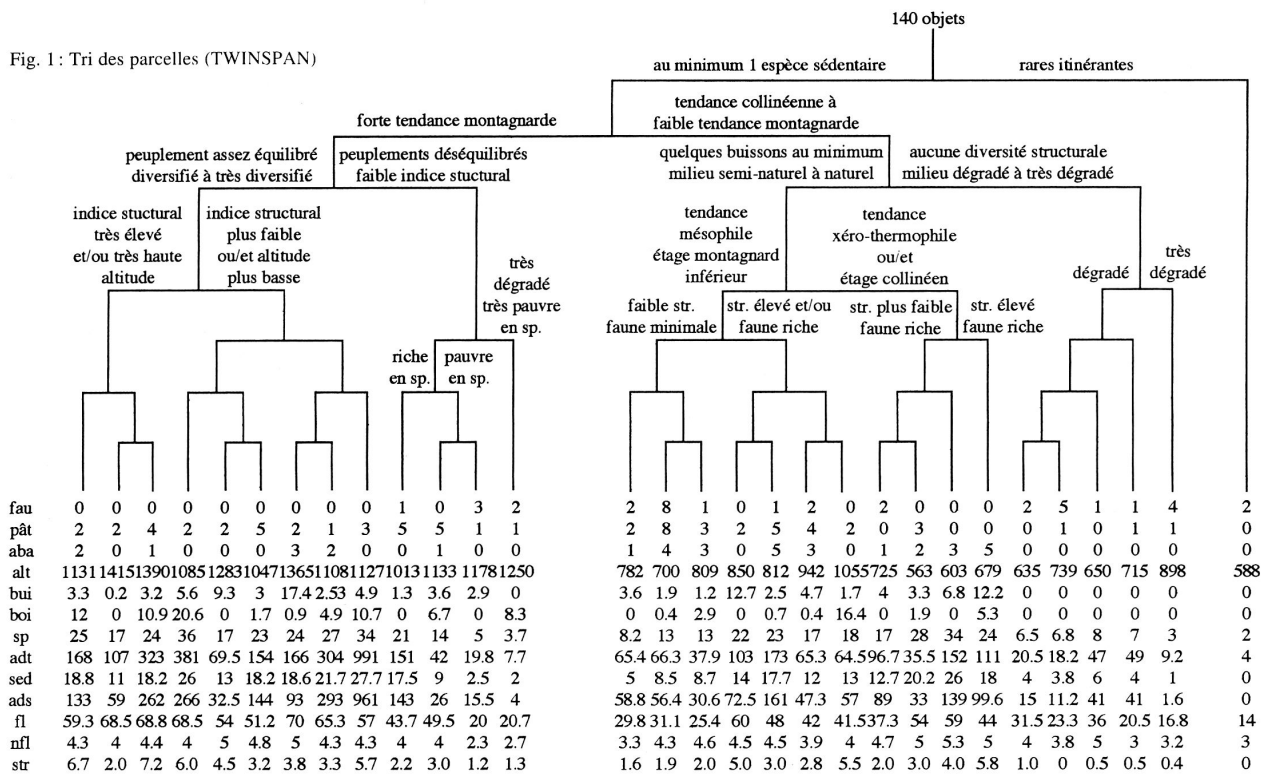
140 objets

Fig. 1 : Tri des parcelles (TWINSPAN)

au minimum 1 espèce sédentaire

rares itinérantes

forte tendance montagnarde

tendance collinéenne à faible tendance montagnarde

peuplement assez équilibré diversifié à très diversifié

peuplements déséquilibrés faible indice stuctural

quelques buissons au minimum milieu semi-naturel à naturel

aucune diversité structurale milieu dégradé à très dégradé

indice stuctural très élevé et/ou très haute altitude

indice structural plus faible ou/et altitude plus basse

très dégradé très pauvre en sp.

riche en sp.

pauvre en sp.

tendance mésophile étage montagnard inférieur

tendance xéro-thermophile ou/et étage collinéen

dégradé

très dégradé

faible str. faune minimale

str. élevé et/ou faune riche

str. plus faible faune riche

str. élevé faune riche

| | | | | | | | | | | | | | | | | | | | | | | | | | | | | | |
|---|---|---|---|---|---|---|---|---|---|---|---|---|---|---|---|---|---|---|---|---|---|---|---|---|---|---|---|---|---|
| fau | 0 | 0 | 0 | 0 | 0 | 0 | 0 | 0 | 0 | 1 | 0 | 3 | 2 | 2 | 8 | 1 | 0 | 1 | 2 | 0 | 2 | 0 | 0 | 0 | 2 | 5 | 1 | 1 | 4 | 2 |
| pât | 2 | 2 | 4 | 2 | 2 | 5 | 2 | 1 | 3 | 5 | 5 | 1 | 1 | 2 | 8 | 3 | 2 | 5 | 4 | 2 | 0 | 3 | 0 | 0 | 0 | 1 | 0 | 1 | 1 | 0 |
| aba | 2 | 0 | 1 | 0 | 0 | 0 | 3 | 2 | 0 | 0 | 1 | 0 | 0 | 1 | 4 | 3 | 0 | 5 | 3 | 0 | 1 | 2 | 3 | 5 | 0 | 0 | 0 | 0 | 0 | 0 |
| alt | 1131 | 1415 | 1390 | 1085 | 1283 | 1047 | 1365 | 1108 | 1127 | 1013 | 1133 | 1178 | 1250 | 782 | 700 | 809 | 850 | 812 | 942 | 1055 | 725 | 563 | 603 | 679 | 635 | 739 | 650 | 715 | 898 | 588 |
| bui | 3.3 | 0.2 | 3.2 | 5.6 | 9.3 | 3 | 17.4 | 2.53 | 4.9 | 1.3 | 3.6 | 2.9 | 0 | 3.6 | 1.9 | 1.2 | 12.7 | 2.5 | 4.7 | 1.7 | 4 | 3.3 | 6.8 | 12.2 | 0 | 0 | 0 | 0 | 0 | 0 |
| boi | 12 | 0 | 10.9 | 20.6 | 0 | 1.7 | 0.9 | 4.9 | 10.7 | 0 | 6.7 | 0 | 8.3 | 0 | 0.4 | 2.9 | 0 | 0.7 | 0.4 | 16.4 | 0 | 1.9 | 0 | 5.3 | 0 | 0 | 0 | 0 | 0 | 0 |
| sp | 25 | 17 | 24 | 36 | 17 | 23 | 24 | 27 | 34 | 21 | 14 | 5 | 3.7 | 8.2 | 13 | 13 | 22 | 23 | 17 | 18 | 17 | 28 | 34 | 24 | 6.5 | 6.8 | 8 | 7 | 3 | 2 |
| adt | 168 | 107 | 323 | 381 | 69.5 | 154 | 166 | 304 | 991 | 151 | 42 | 19.8 | 7.7 | 65.4 | 66.3 | 37.9 | 103 | 173 | 65.3 | 64.5 | 96.7 | 35.5 | 152 | 111 | 20.5 | 18.2 | 47 | 49 | 9.2 | 4 |
| sed | 18.8 | 11 | 18.2 | 26 | 13 | 18.2 | 18.6 | 21.7 | 27.7 | 17.5 | 9 | 2.5 | 2 | 5 | 8.5 | 8.7 | 14 | 17.7 | 12 | 13 | 12.7 | 20.2 | 26 | 18 | 4 | 3.8 | 6 | 4 | 1 | 0 |
| ads | 133 | 59 | 262 | 266 | 32.5 | 144 | 93 | 293 | 961 | 143 | 26 | 15.5 | 4 | 58.8 | 56.4 | 30.6 | 72.5 | 161 | 47.3 | 57 | 89 | 33 | 139 | 99.6 | 15 | 11.2 | 41 | 41 | 1.6 | 0 |
| fl | 59.3 | 68.5 | 68.8 | 68.5 | 54 | 51.2 | 70 | 65.3 | 57 | 43.7 | 49.5 | 20 | 20.7 | 29.8 | 31.1 | 25.4 | 60 | 48 | 42 | 41.5 | 37.3 | 54 | 59 | 44 | 31.5 | 23.3 | 36 | 20.5 | 16.8 | 14 |
| nfl | 4.3 | 4 | 4.4 | 4 | 5 | 4.8 | 5 | 4.3 | 4.3 | 4 | 4 | 2.3 | 2.7 | 3.3 | 4.3 | 4.6 | 4.5 | 4.5 | 3.9 | 4 | 4.7 | 5 | 5.3 | 5 | 4 | 3.8 | 5 | 3 | 3.2 | 3 |
| str | 6.7 | 2.0 | 7.2 | 6.0 | 4.5 | 3.2 | 3.8 | 3.3 | 5.7 | 2.2 | 3.0 | 1.2 | 1.3 | 1.6 | 1.9 | 2.0 | 5.0 | 3.0 | 2.8 | 5.5 | 2.0 | 3.0 | 4.0 | 5.8 | 1.0 | 0 | 0.5 | 0.5 | 0.4 | 0 |